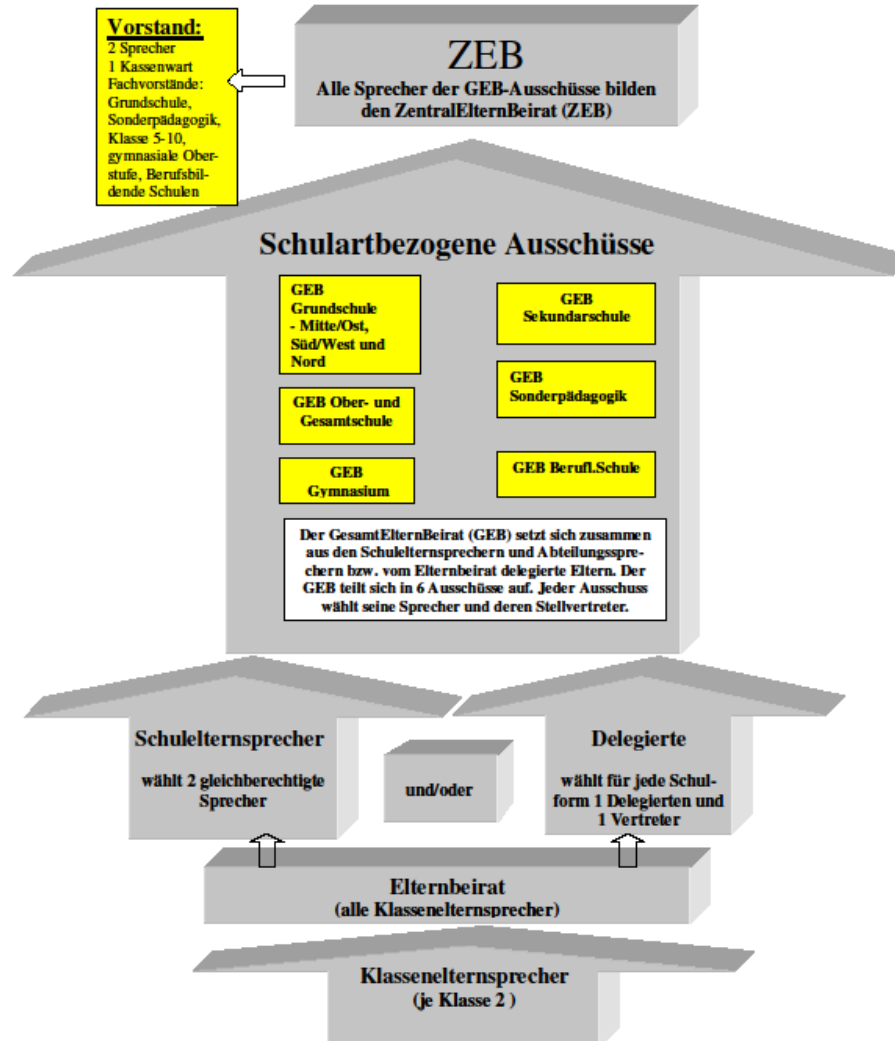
Vorstand:
2 Sprecher
1 Kassenwart
Fachvorstände: Grundschule, Sonderpädagogik, Klasse 5-10, gymnasiale Oberstufe, Berufsbildende Schulen

ZEB
Alle Sprecher der GEB-Ausschüsse bilden den ZentralElternBeirat (ZEB)

Schulartbezogene Ausschüsse

GEB Grundschule - Mitte/Ost, Süd/West und Nord

GEB Sekundarschule

GEB Ober- und Gesamtschule

GEB Sonderpädagogik

GEB Gymnasium

GEB Berufl.Schule

Der GesamtElternBeirat (GEB) setzt sich zusammen aus den Schulelternsprechern und Abteilungssprechern bzw. vom Elternbeirat delegierte Eltern. Der GEB teilt sich in 6 Ausschüsse auf. Jeder Ausschuss wählt seine Sprecher und deren Stellvertreter.

Schulelternsprecher
wählt 2 gleichberechtigte Sprecher

und/oder

Delegierte
wählt für jede Schulform 1 Delegierten und 1 Vertreter

Elternbeirat
(alle Klassenelternsprecher)

Klassenelternsprecher
(je Klasse 2 )